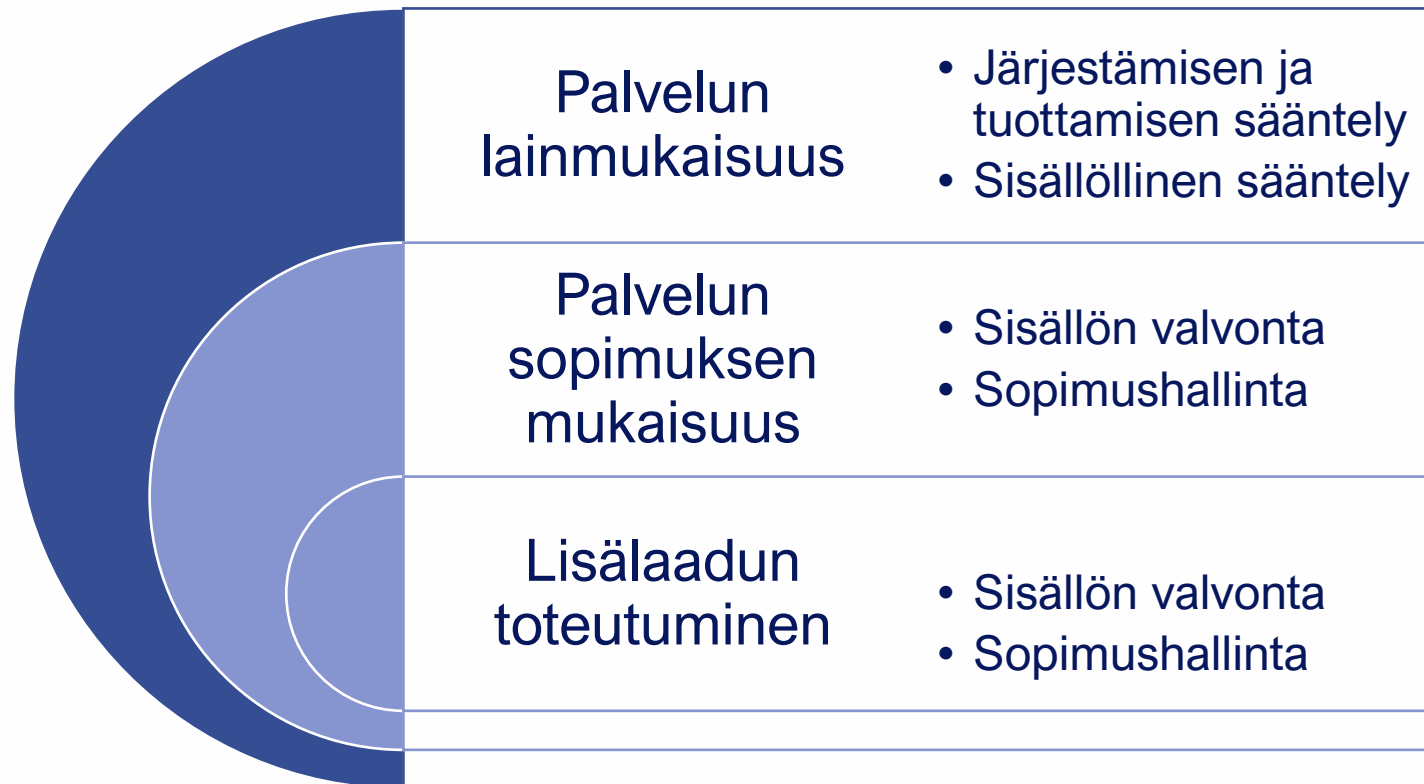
Palvelun lainmukaisuus

- Järjestämisen ja tuottamisen sääntely
- Sisällöllinen sääntely

Palvelun sopimuksen mukaisuus

- Sisällön valvonta
- Sopimushallinta

Lisälaadun toteutuminen

- Sisällön valvonta
- Sopimushallinta